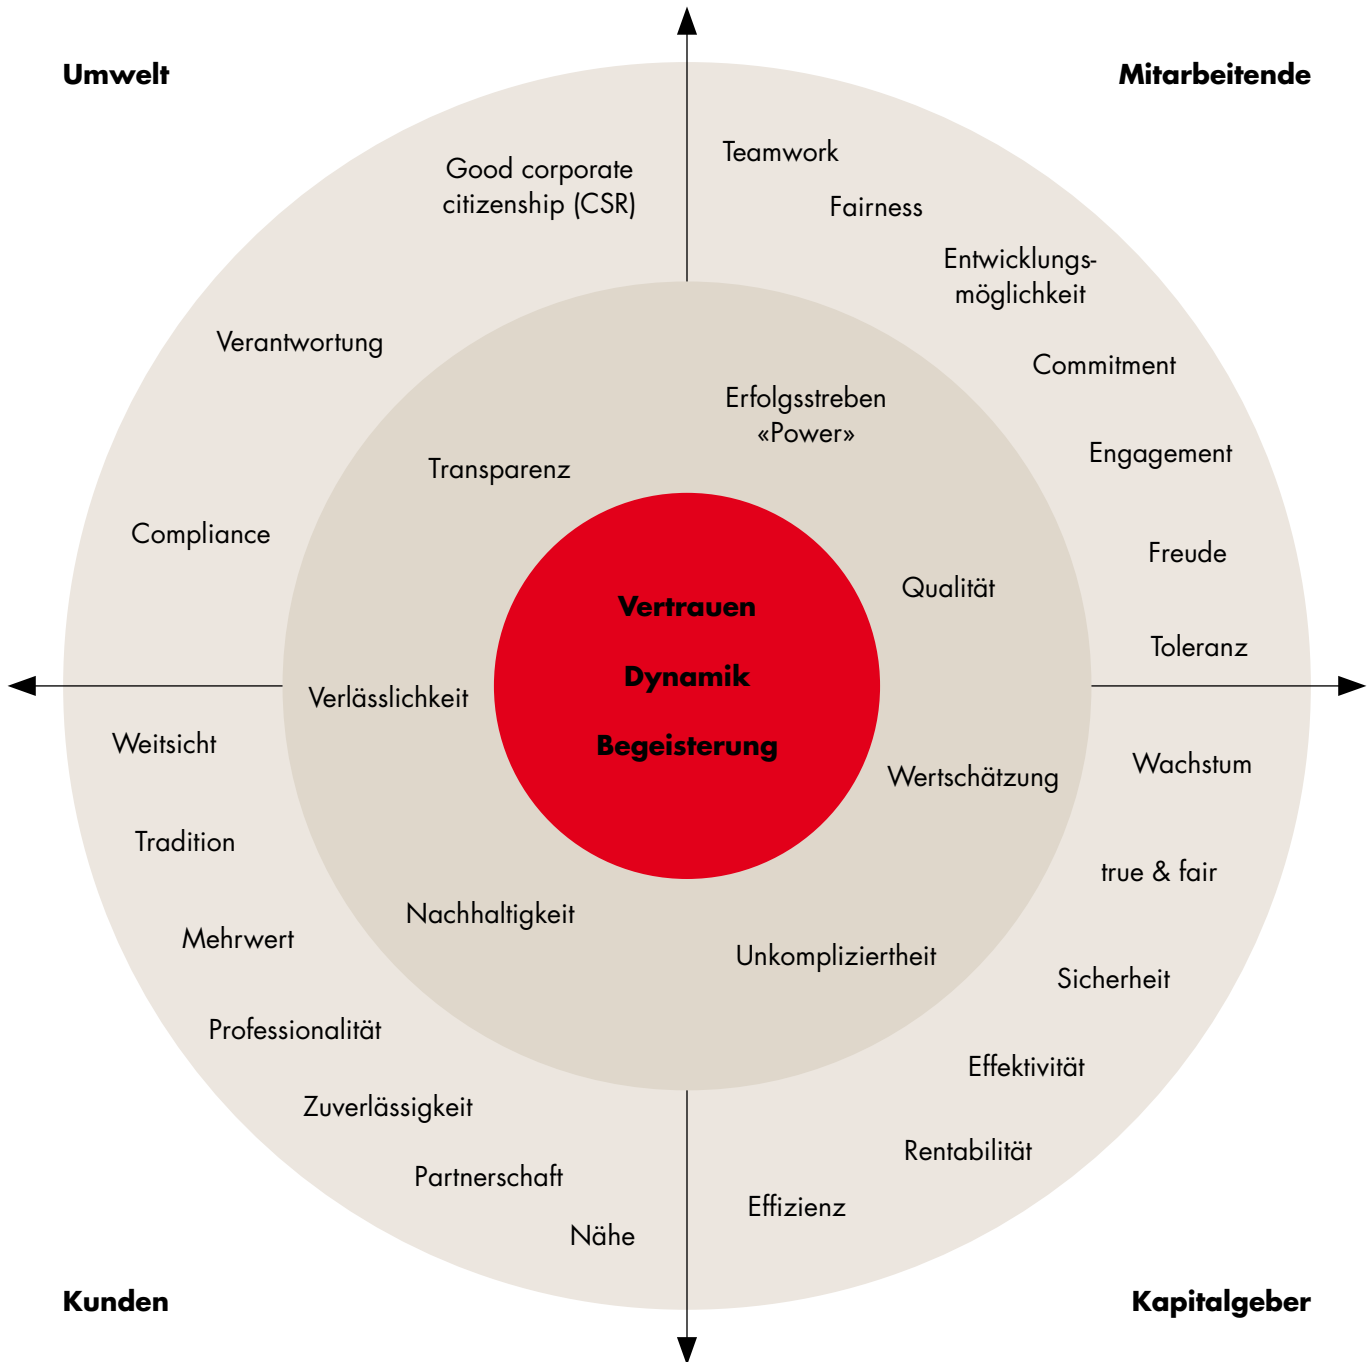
Umwelt

Mitarbeitende

Good corporate citizenship (CSR)

Teamwork

Fairness

Entwicklungsmöglichkeit

Verantwortung

Commitment

Erfolgsstreben «Power»

Transparenz

Engagement

Compliance

Freude

Qualität

Vertrauen

Dynamik

Begeisterung

Toleranz

Verlässlichkeit

Weitsicht

Wachstum

Wertschätzung

Tradition

true & fair

Nachhaltigkeit

Mehrwert

Unkompliziertheit

Sicherheit

Professionalität

Effektivität

Zuverlässigkeit

Rentabilität

Partnerschaft

Effizienz

Nähe

Kunden

Kapitalgeber